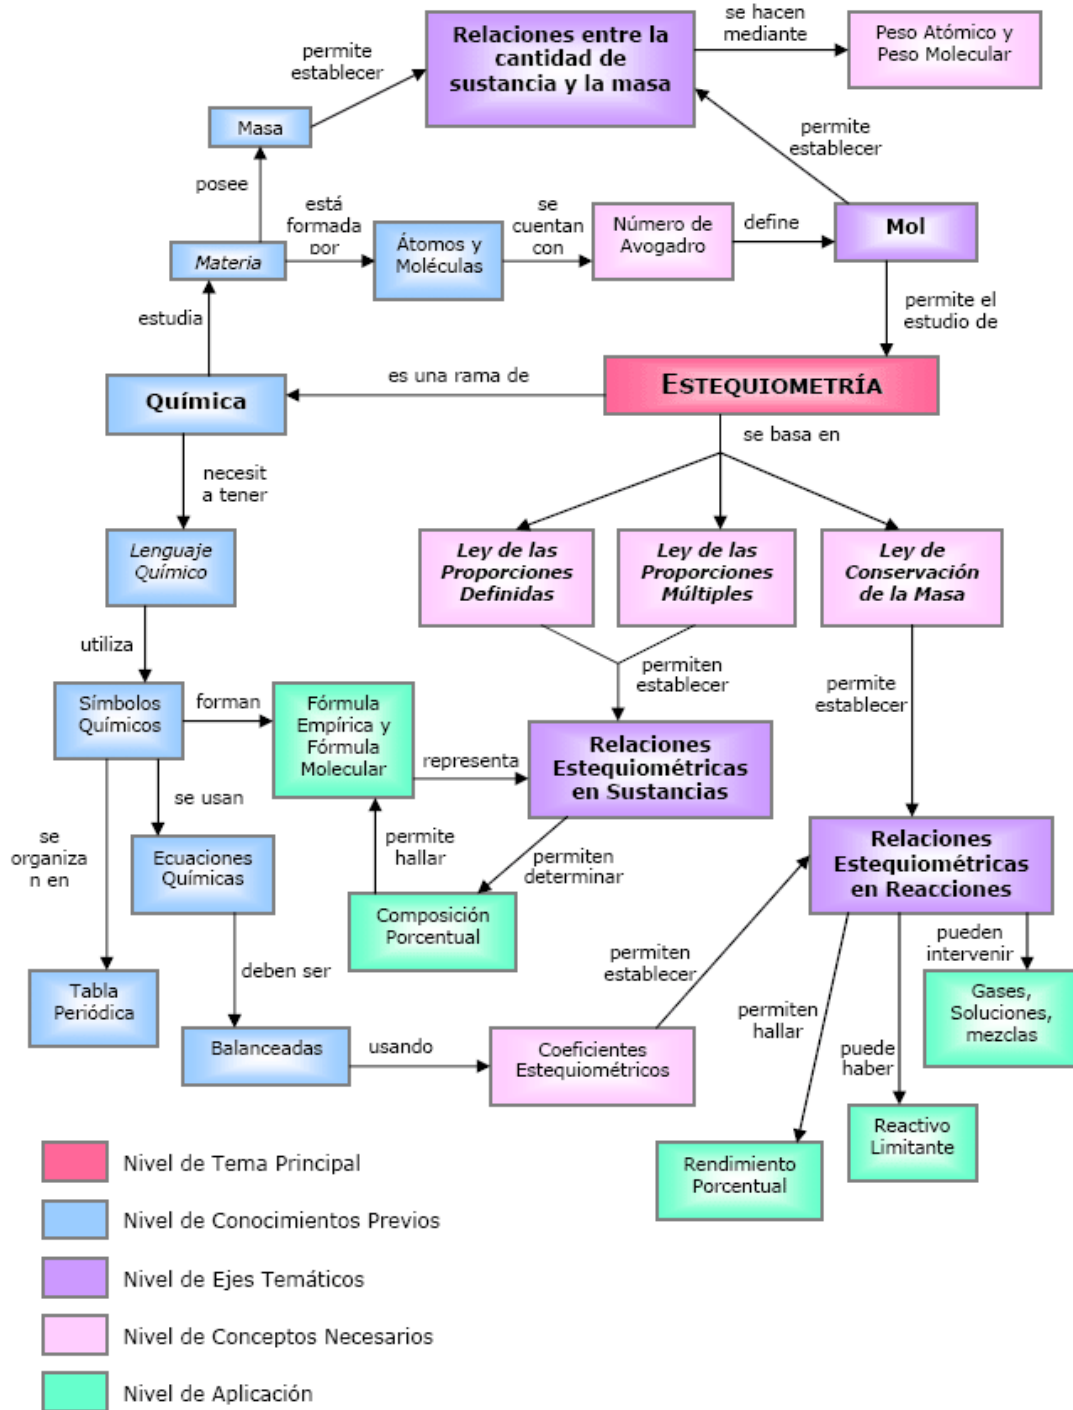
Relaciones entre la cantidad de sustancia y la masa

se hacen mediante

Peso Atómico y Peso Molecular

permite establecer

Masa

permite establecer

posee

Materia

está formada por

Átomos y Moléculas

se cuentan con

Número de Avogadro

define

Mol

permite el estudio de

estudia

Química

es una rama de

ESTEQUIOMETRÍA

se basa en

necesit a tener

Lenguaje Químico

Ley de las Proporciones Definidas

Ley de las Proporciones Múltiples

Ley de Conservación de la Masa

utiliza

permiten establecer

permite establecer

Símbolos Químicos

forman

Fórmula Empírica y Fórmula Molecular

representa

Relaciones Estequiométricas en Sustancias

se usan

permite hallar

permiten determinar

Relaciones Estequiométricas en Reacciones

se organiza n en

Ecuaciones Químicas

Composición Porcentual

pueden intervenir

deben ser

permiten establecer

Gases, Soluciones, mezclas

Tabla Periódica

permiten hallar

puede haber

Balanceadas

usando

Coeficientes Estequiométricos

Reactivo Limitante

Rendimiento Porcentual

Nivel de Tema Principal

Nivel de Conocimientos Previos

Nivel de Ejes Temáticos

Nivel de Conceptos Necesarios

Nivel de Aplicación